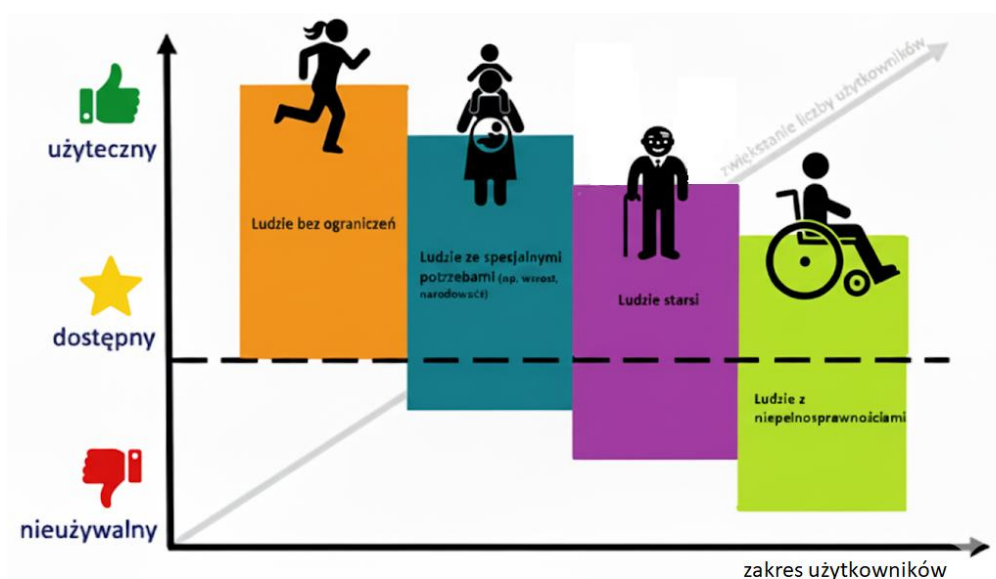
użyteczny

dostępny

nieużywalny

zwiększanie liczby użytkowników

Ludzie bez ograniczeń

Ludzie ze specjalnymi potrzebami (np. wzrost, narodowość)

Ludzie starsi

Ludzie z niepełnosprawnościami

zakres użytkowników